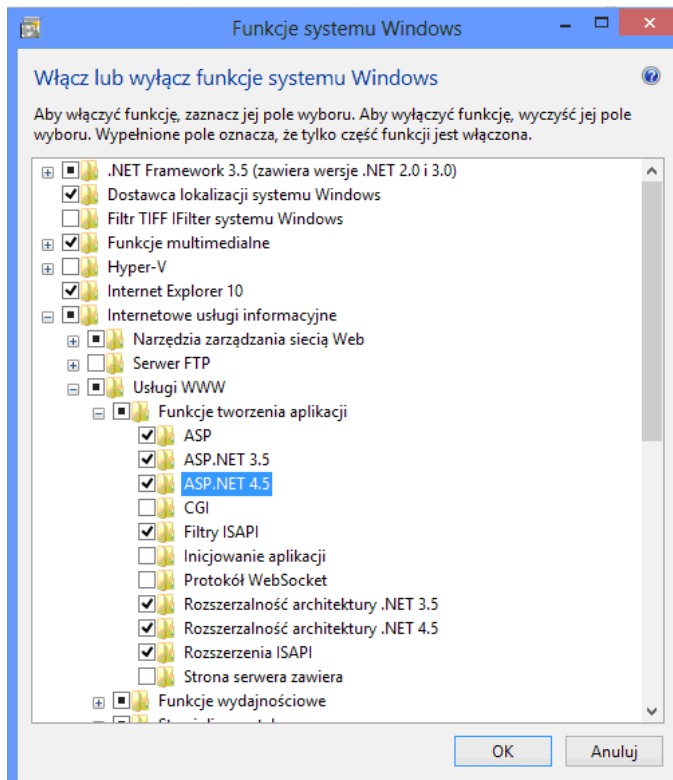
Funkcje systemu Windows

Włącz lub wyłącz funkcje systemu Windows

Aby włączyć funkcję, zaznacz jej pole wyboru. Aby wyłączyć funkcję, wyczyść jej pole wyboru. Wypełnione pole oznacza, że tylko część funkcji jest włączona.

.NET Framework 3.5 (zawiera wersje .NET 2.0 i 3.0)
Dostawca lokalizacji systemu Windows
Filtr TIFF IFilter systemu Windows
Funkcje multimedialne
Hyper-V
Internet Explorer 10
Internetowe usługi informacyjne
Narzędzia zarządzania siecią Web
Serwer FTP
Usługi WWW
Funkcje tworzenia aplikacji
ASP
ASP.NET 3.5
ASP.NET 4.5
CGI
Filtry ISAPI
Inicjowanie aplikacji
Protokół WebSocket
Rozszerzalność architektury .NET 3.5
Rozszerzalność architektury .NET 4.5
Rozszerzenia ISAPI
Strona serwera zawiera
Funkcje wydajnościowe
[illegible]

OK
Anuluj